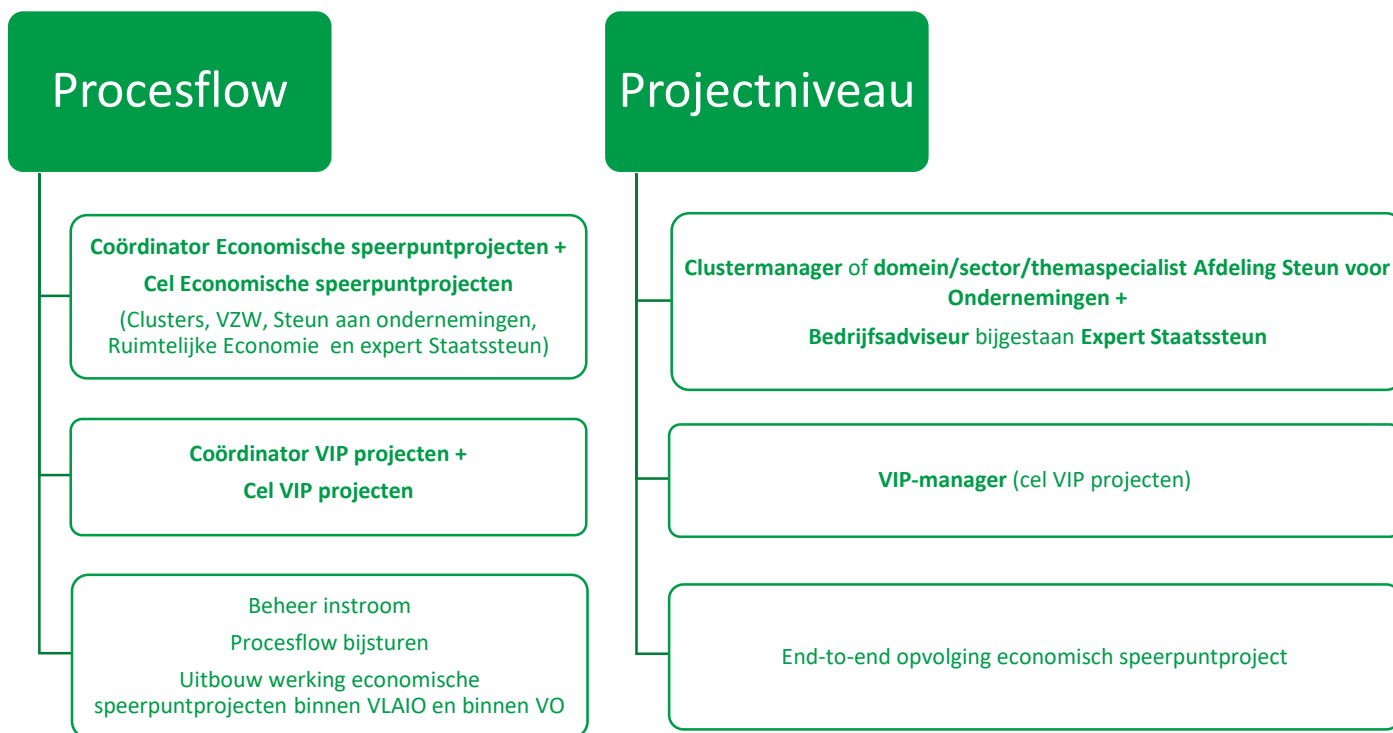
Procesflow

Coördinator Economische speerpuntprojecten +

Cel Economische speerpuntprojecten

(Clusters, VZW, Steun aan ondernemingen, Ruimtelijke Economie en expert Staatssteun)

Coördinator VIP projecten +

Cel VIP projecten

Beheer instroom

Procesflow bijsturen

Uitbouw werking economische speerpuntprojecten binnen VLAIO en binnen VO

Projectniveau

Clustermanager of domein/sector/themaspecialist Afdeling Steun voor Ondernemingen +

Bedrijfsadviseur bijgestaan Expert Staatssteun

VIP-manager (cel VIP projecten)

End-to-end opvolging economisch speerpuntproject